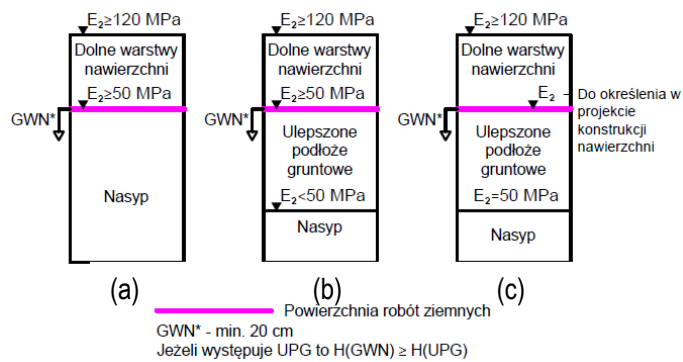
$E_2 \geq 120$ MPa
Dolne warstwy nawierzchni
$E_2 \geq 50$ MPa
GWN*
Nasyp
(a)

$E_2 \geq 120$ MPa
Dolne warstwy nawierzchni
$E_2 \geq 50$ MPa
GWN*
Ulepszone podłoże gruntowe
$E_2 < 50$ MPa
Nasyp
(b)

$E_2 \geq 120$ MPa
Dolne warstwy nawierzchni
$E_2$
Do określenia w projekcie konstrukcji nawierzchni
GWN*
Ulepszone podłoże gruntowe
$E_2 = 50$ MPa
Nasyp
(c)

Powierzchnia robót ziemnych
GWN* - min. 20 cm
Jeżeli występuje UPG to H(GWN) ≥ H(UPG)